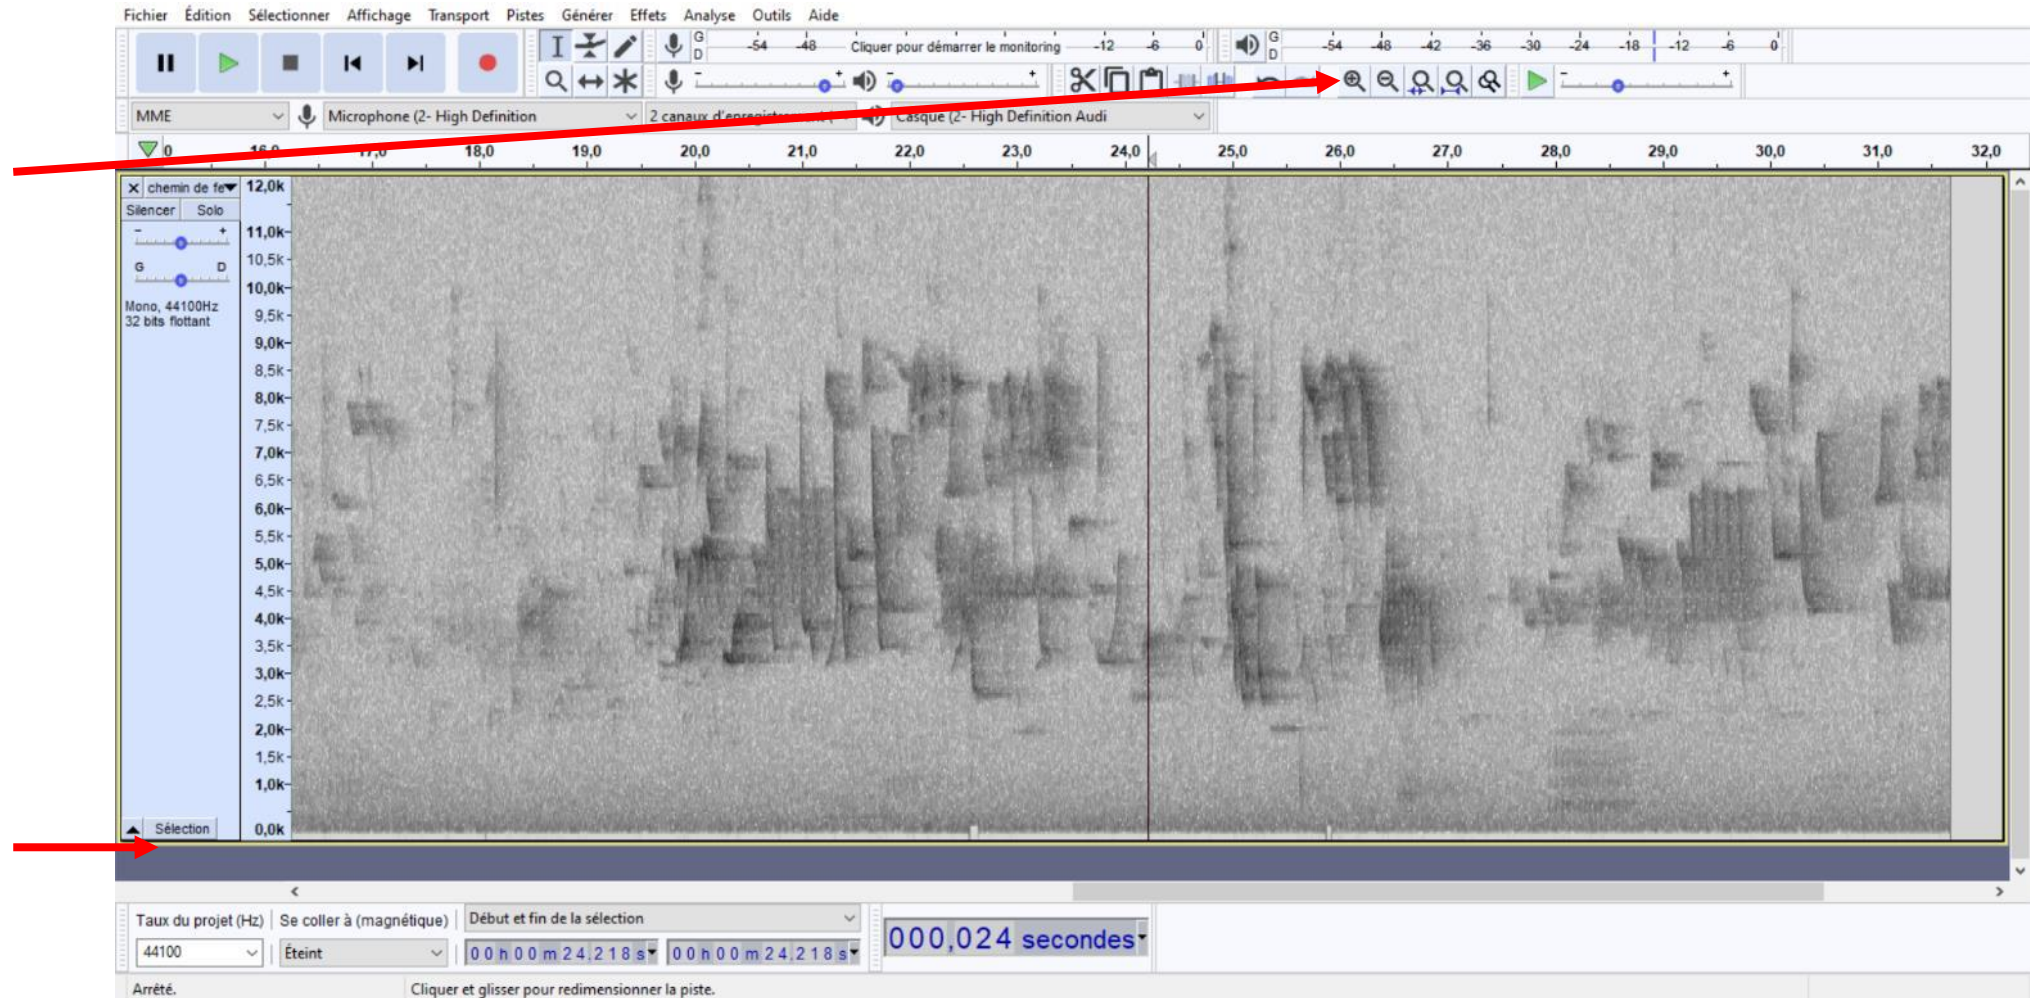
Fichier Édition Sélectionner Affichage Transport Pistes Générer Effets Analyse Outils Aide

G D -54 -48 Cliquer pour démarrer le monitoring -12 -6 0

G D -54 -48 -42 -36 -30 -24 -18 -12 -6 0

MME

Microphone (2- High Definition

2 canaux d'enregistrement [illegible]

Casque (2- High Definition Audi

0 16,0 17,0 18,0 19,0 20,0 21,0 22,0 23,0 24,0 25,0 26,0 27,0 28,0 29,0 30,0 31,0 32,0

chemin de fe

Silencer Solo

G D

Mono, 44100Hz
32 bits flottant

Sélection

12,0k 11,0k 10,5k 10,0k 9,5k 9,0k 8,5k 8,0k 7,5k 7,0k 6,5k 6,0k 5,5k 5,0k 4,5k 4,0k 3,5k 3,0k 2,5k 2,0k 1,5k 1,0k 0,0k

Taux du projet (Hz) Se coller à (magnétique) Début et fin de la sélection

44100 Éteint 0 0 h 0 0 m 2 4,2 1 8 s 0 0 h 0 0 m 2 4,2 1 8 s

000,024 secondes

Arrêté. Cliquer et glisser pour redimensionner la piste.